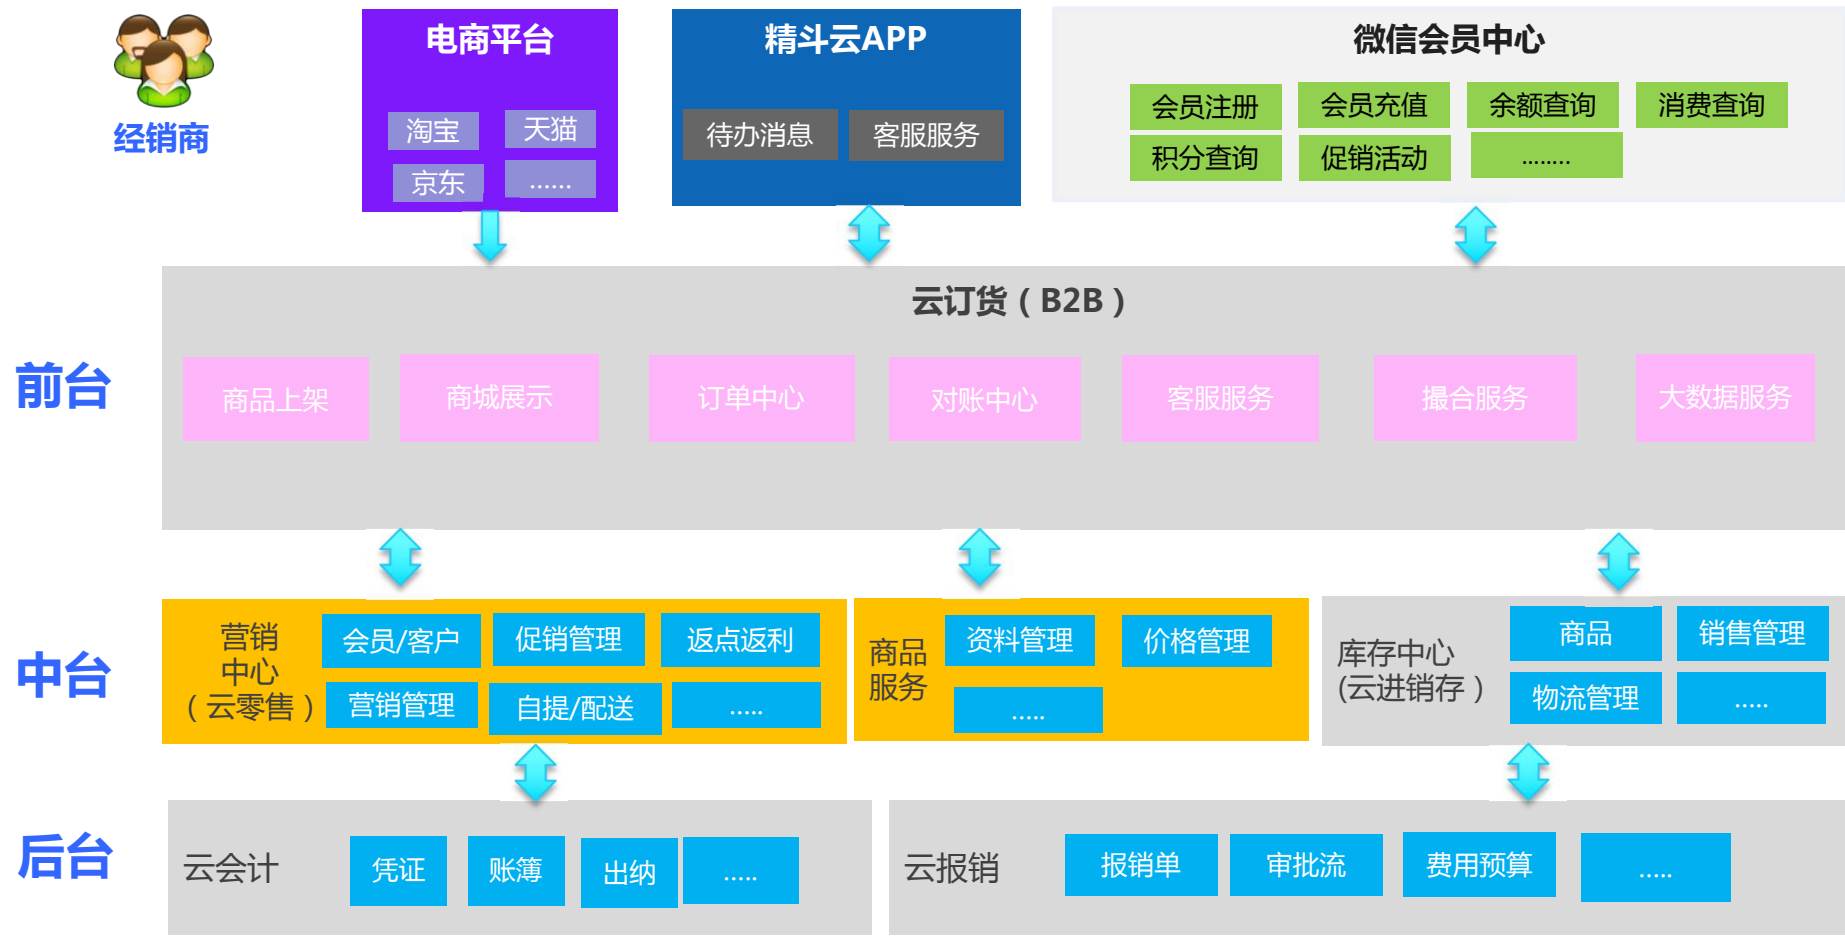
经销商

电商平台
淘宝
天猫
京东
......

精斗云APP
待办消息
客服服务

微信会员中心
会员注册
会员充值
余额查询
消费查询
积分查询
促销活动
........

前台

云订货（B2B）
商品上架
商城展示
订单中心
对账中心
客服服务
撮合服务
大数据服务

中台

营销中心（云零售）
会员/客户
促销管理
返点返利
营销管理
自提/配送
.....

商品服务
资料管理
价格管理
.....

库存中心(云进销存)
商品
销售管理
物流管理
.....

后台

云会计
凭证
账簿
出纳
.....

云报销
报销单
审批流
费用预算
.....